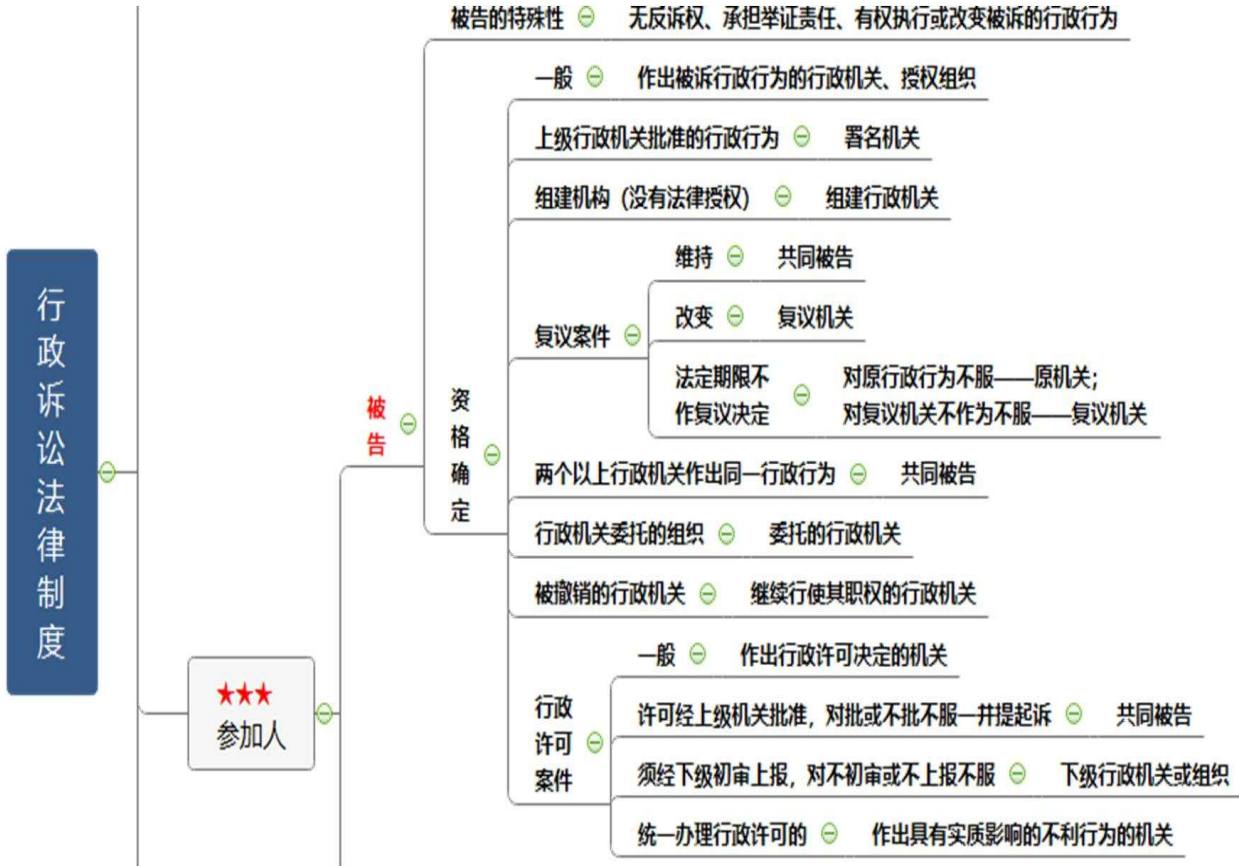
行政诉讼法律制度

★★★
参加人

被告

被告的特殊性 无反诉权、承担举证责任、有权执行或改变被诉的行政行为

资格确定

一般 作出被诉行政行为的行政机关、授权组织

上级行政机关批准的行政行为 署名机关

组建机构（没有法律授权） 组建行政机关

复议案件

维持 共同被告

改变 复议机关

法定期限不作复议决定 对原行政行为不服——原机关；对复议机关不作为不服——复议机关

两个以上行政机关作出同一行政行为 共同被告

行政机关委托的组织 委托的行政机关

被撤销的行政机关 继续行使其职权的行政机关

行政许可案件

一般 作出行政许可决定的机关

许可经上级机关批准，对批或不批不服一并提起诉 共同被告

须经下级初审上报，对不初审或不上报不服 下级行政机关或组织

统一办理行政许可的 作出具有实质影响的不利行为的机关